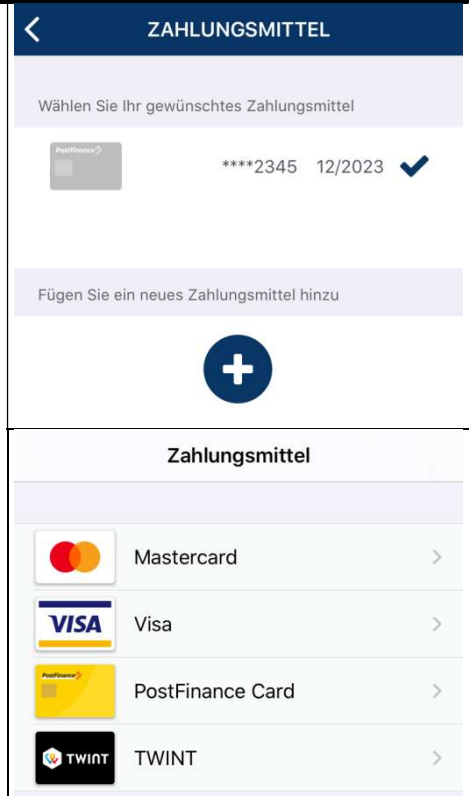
ZAHLUNGSMITTEL

Wählen Sie Ihr gewünschtes Zahlungsmittel

PostFinance

****2345 12/2023

Fügen Sie ein neues Zahlungsmittel hinzu

Zahlungsmittel

Mastercard

VISA Visa

PostFinance PostFinance Card

TWINT TWINT